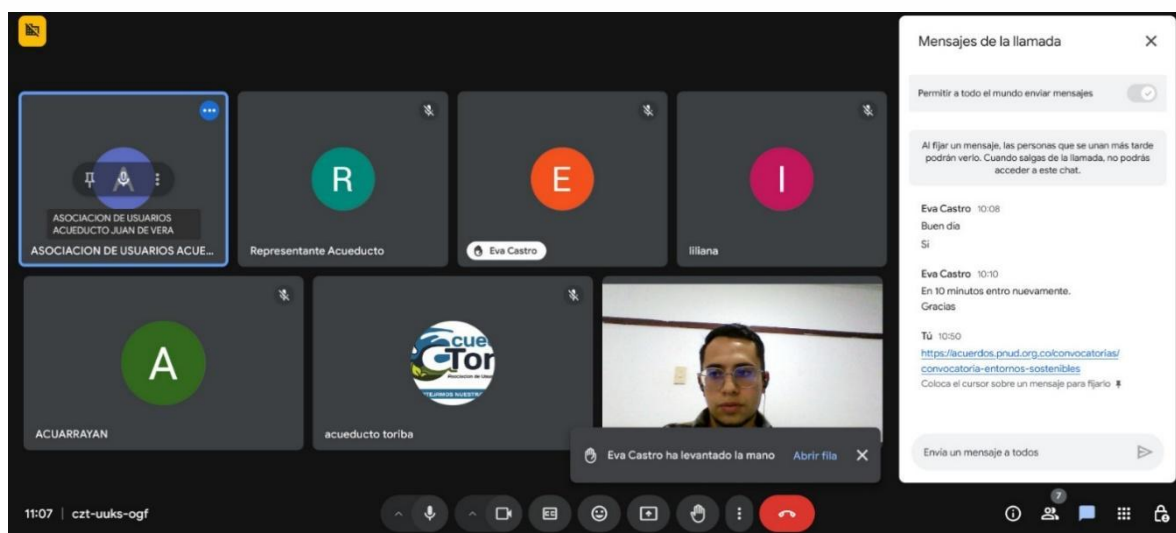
ASOCIACION DE USUARIOS ACUEDUCTO JUAN DE VERA

ASOCIACION DE USUARIOS ACUE...

R

Representante Acueducto

E

Eva Castro

I

liliana

A

ACUARRAYAN

cue Tor

acueducto toriba

Eva Castro ha levantado la mano Abrir fila

Mensajes de la llamada

Permitir a todo el mundo enviar mensajes

Al fijar un mensaje, las personas que se unan más tarde podrán verlo. Cuando salgas de la llamada, no podrás acceder a este chat.

Eva Castro 10:08
Buen dia
Si

Eva Castro 10:10
En 10 minutos entro nuevamente.
Gracias

Tú 10:50
https://acuerdos.pnud.org.co/convocatorias/convocatoria-entornos-sostenibles
Coloca el cursor sobre un mensaje para fijarlo

Envía un mensaje a todos

11:07 | czt-uuks-ogf

7